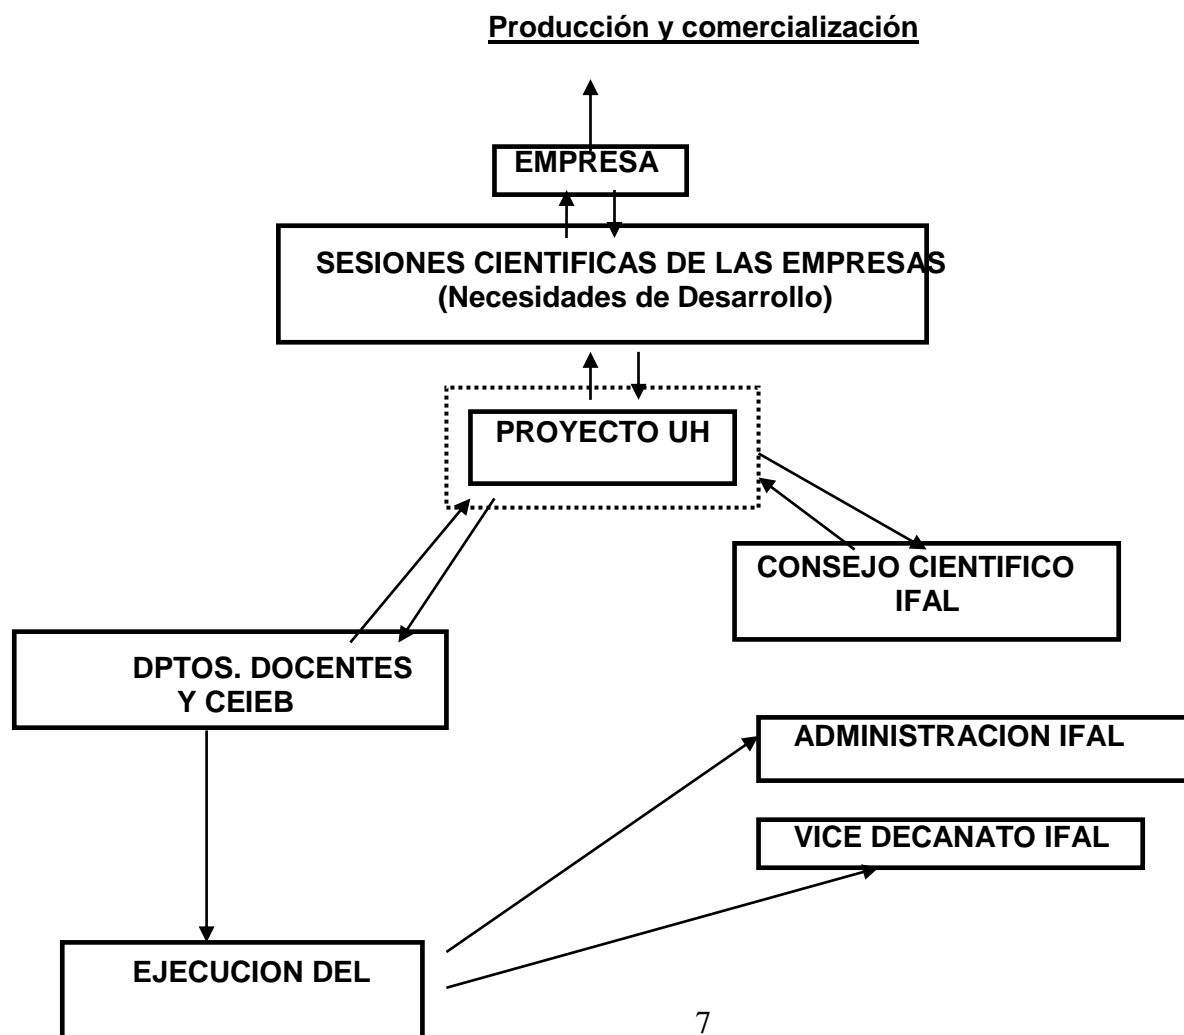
Producción y comercialización

EMPRESA

SESIONES CIENTIFICAS DE LAS EMPRESAS
(Necesidades de Desarrollo)

PROYECTO UH

CONSEJO CIENTIFICO
IFAL

DPTOS. DOCENTES
Y CEIEB

ADMINISTRACION IFAL

VICE DECANATO IFAL

EJECUCION DEL

7